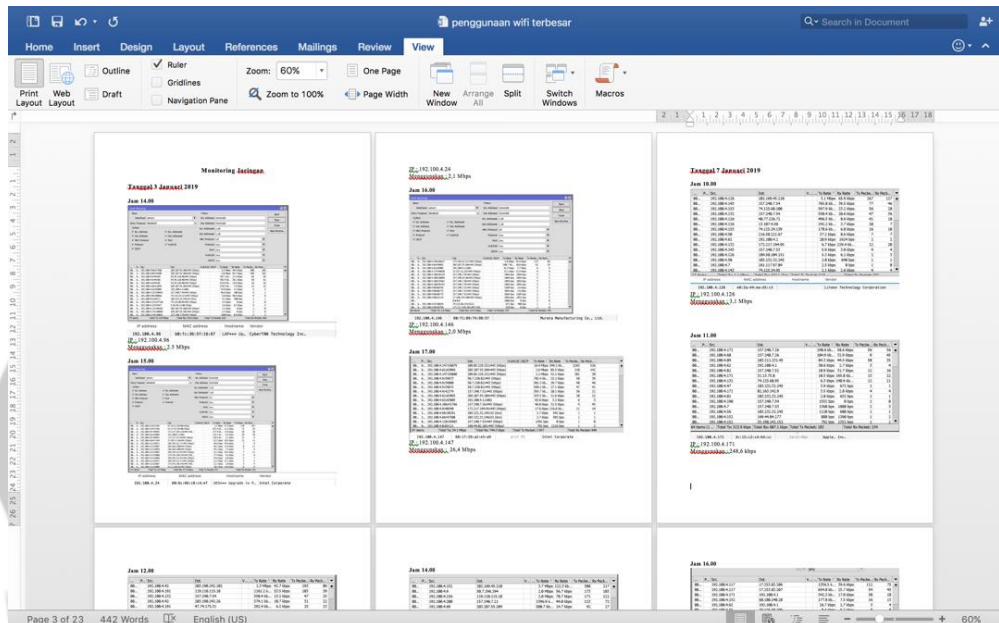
penggunaan wifi terbesar

Search in Document

Home Insert Design Layout References Mailings Review View

Print Layout
Web Layout
Outline
Draft
Ruler
Gridlines
Navigation Pane
Zoom: 60%
Zoom to 100%
One Page
Page Width
New Window
Arrange All
Split
Switch Windows
Macros

Monitoring Jaringan

Tanggal 3 Januari 2019

Jam 14.00

IP address MAC address Hostname Vendor

IP : 192.100.4.96

Menggunakan 2,5 Mbps

Jam 15.00

IP : 192.100.4.24

Menggunakan 2,1 Mbps

Jam 16.00

IP : 192.100.4.146

Menggunakan 2,0 Mbps

Jam 17.00

IP : 192.100.4.147

Menggunakan 26,4 Mbps

Tanggal 7 Januari 2019

Jam 10.00

IP : 192.100.4.126

Menggunakan 3,1 Mbps

Jam 11.00

IP : 192.100.4.171

Menggunakan 248,6 kbps

Jam 12.00

Jam 14.00

Jam 16.00

Page 3 of 23 442 Words English (US) 60%